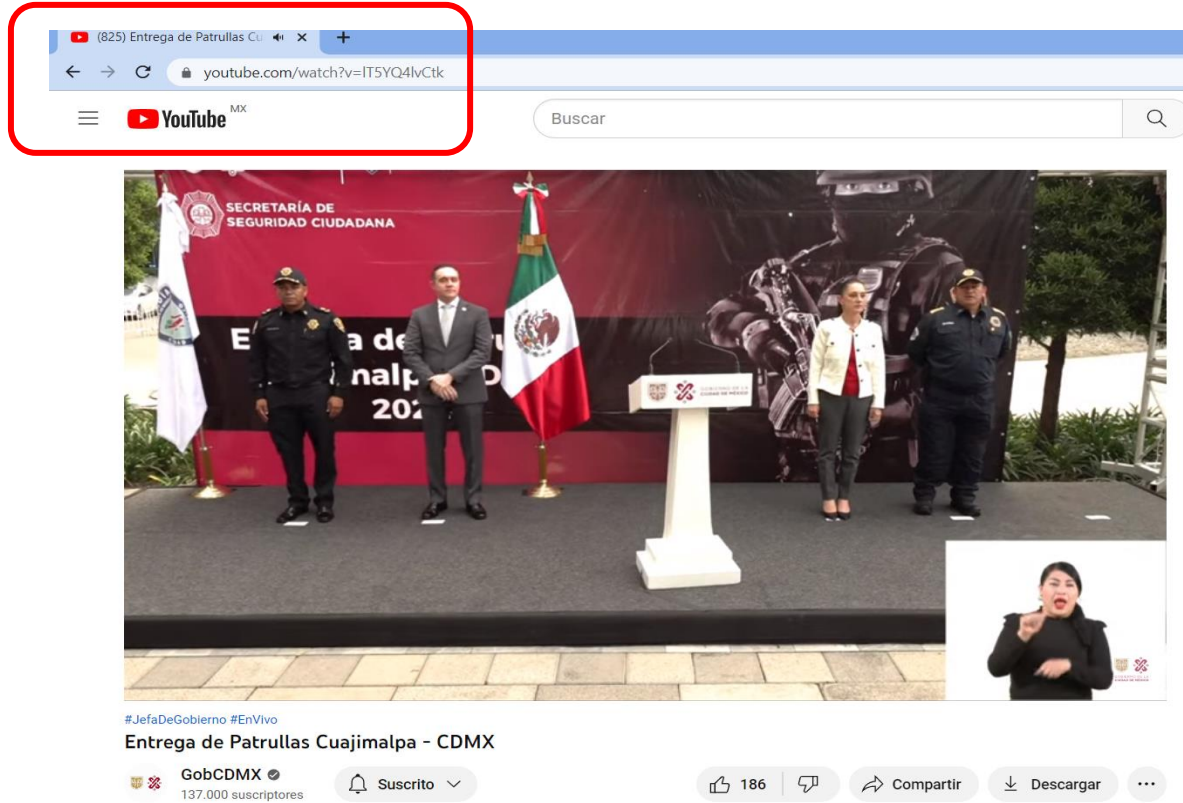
(825) Entrega de Patrullas Cu

youtube.com/watch?v=lT5YQ4lvCtk

YouTube MX

Buscar

SECRETARÍA DE SEGURIDAD CIUDADANA

E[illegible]a de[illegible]
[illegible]nalp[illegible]
202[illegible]

GOBIERNO DE LA CIUDAD DE MÉXICO

#JefaDeGobierno #EnVivo

Entrega de Patrullas Cuajimalpa - CDMX

GobCDMX
137.000 suscriptores

Suscrito

186

Compartir

Descargar

...